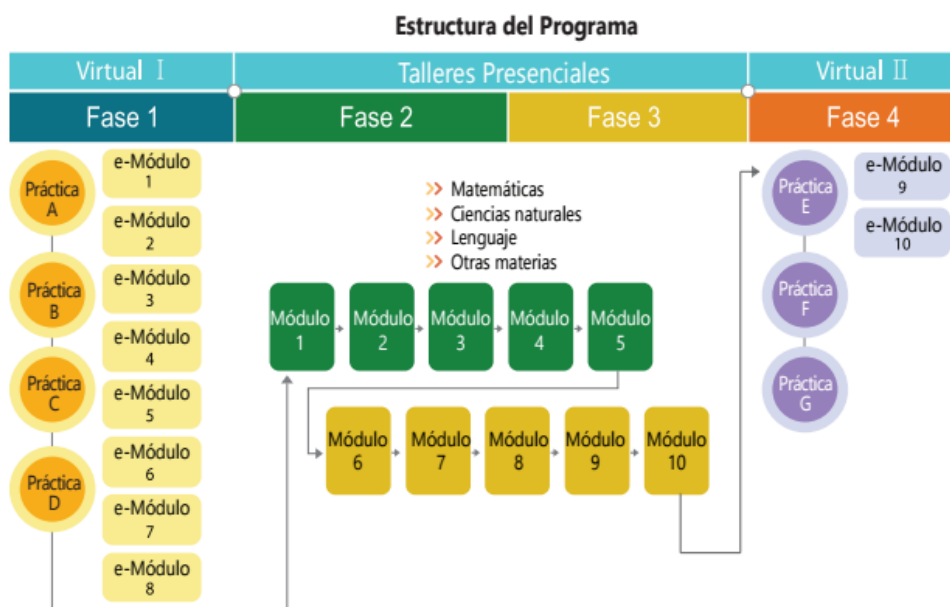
Estructura del Programa

Virtual Ⅰ
Talleres Presenciales
Virtual Ⅱ

Fase 1
Fase 2
Fase 3
Fase 4

Práctica A
e-Módulo 1
e-Módulo 2
Práctica B
e-Módulo 3
e-Módulo 4
Práctica C
e-Módulo 5
e-Módulo 6
Práctica D
e-Módulo 7
e-Módulo 8

>> Matemáticas
>> Ciencias naturales
>> Lenguaje
>> Otras materias

Módulo 1
Módulo 2
Módulo 3
Módulo 4
Módulo 5

Módulo 6
Módulo 7
Módulo 8
Módulo 9
Módulo 10

Práctica E
e-Módulo 9
e-Módulo 10
Práctica F
Práctica G